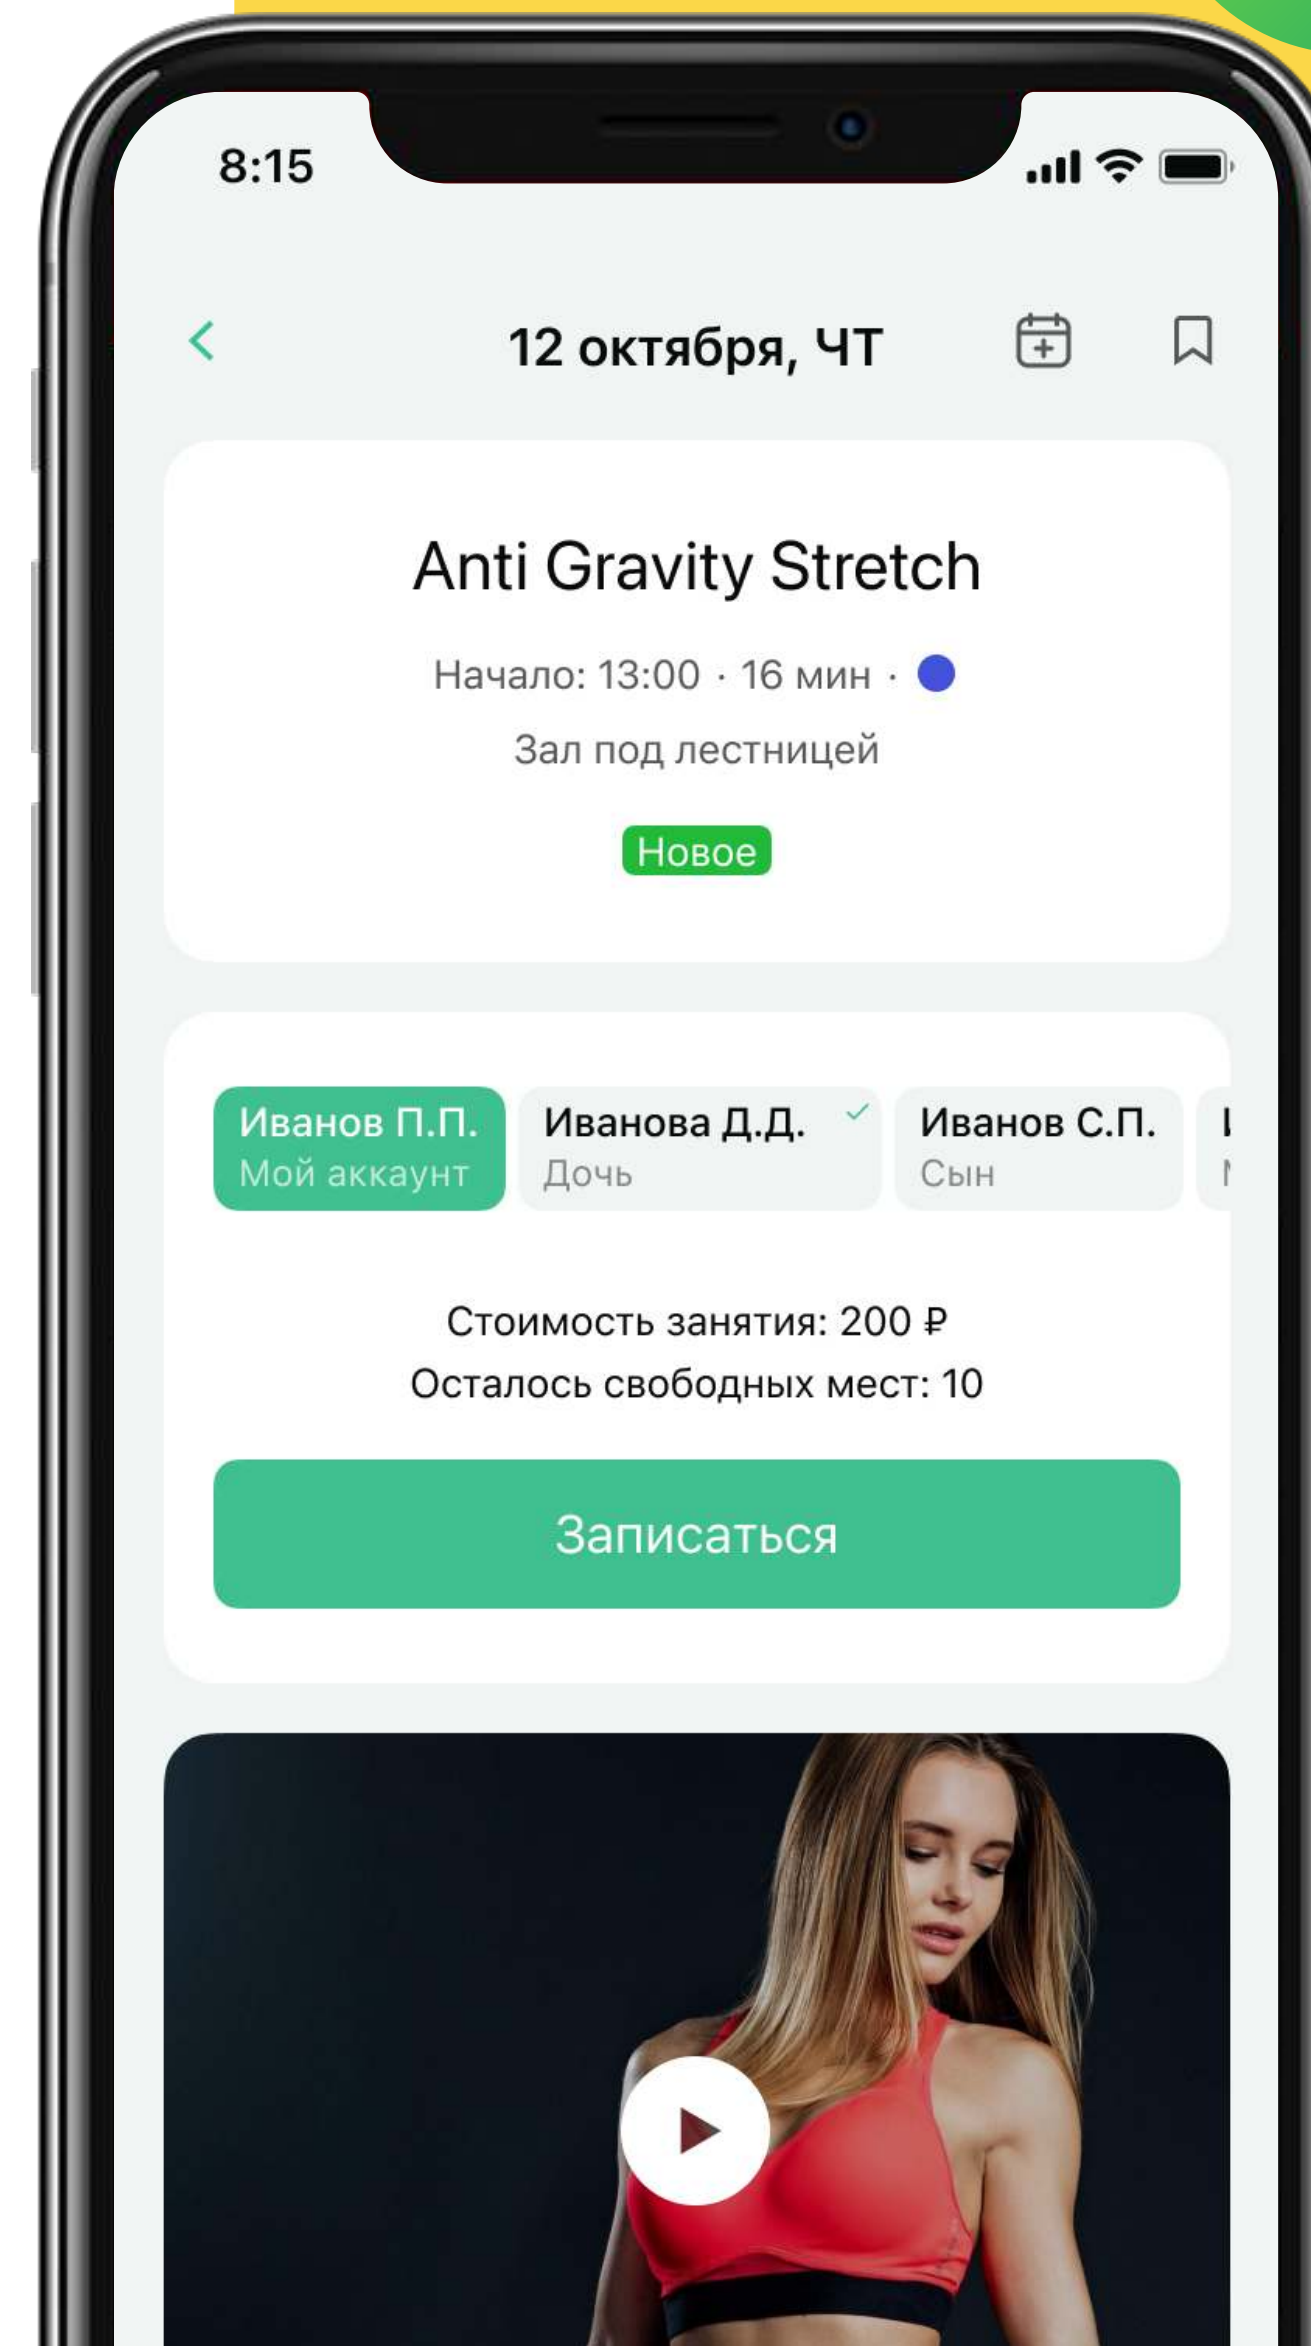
8:15

12 октября, ЧТ

Anti Gravity Stretch

Начало: 13:00 · 16 мин ·

Зал под лестницей

Новое

Иванов П.П.
Мой аккаунт

Иванова Д.Д.
Дочь

Иванов С.П.
Сын

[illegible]

Стоимость занятия: 200 ₽
Осталось свободных мест: 10

Записаться